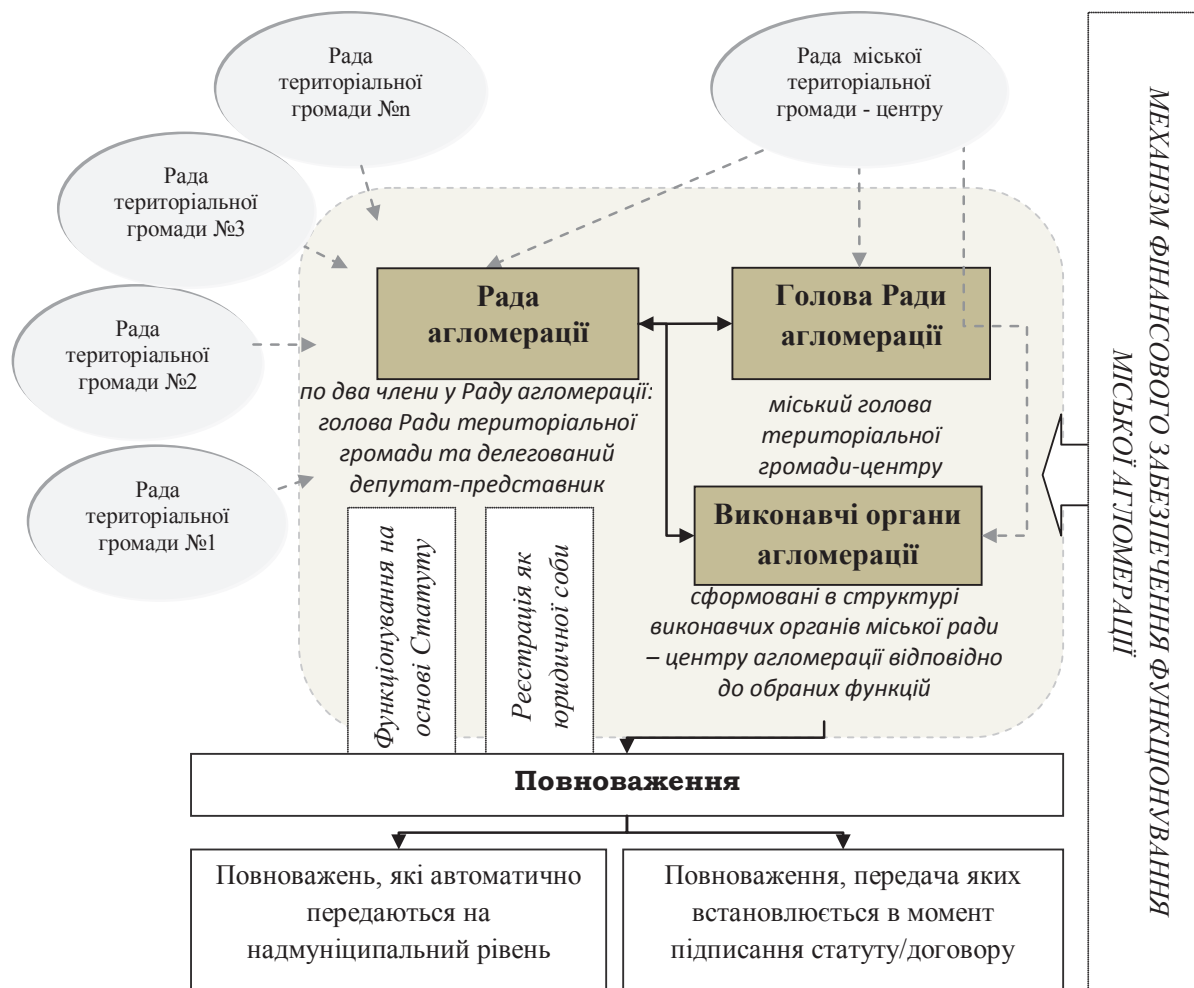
Рада територіальної громади №n

Рада міської територіальної громади - центру

Рада територіальної громади №3

Рада територіальної громади №2

Рада територіальної громади №1

Рада агломерації

Голова Ради агломерації

по два члени у Раду агломерації: голова Ради територіальної громади та делегований депутат-представник

міський голова територіальної громади-центру

Виконавчі органи агломерації

Функціонування на основі Статуту

Реєстрація як юридичної соби

сформовані в структурі виконавчих органів міської ради – центру агломерації відповідно до обраних функцій

Повноваження

Повноважень, які автоматично передаються на надмуніципальний рівень

Повноваження, передача яких встановлюється в момент підписання статуту/договору

МЕХАНІЗМ ФІНАНСОВОГО ЗАБЕЗПЕЧЕННЯ ФУНКЦІОНУВАННЯ МІСЬКОЇ АГЛОМЕРАЦІЇ